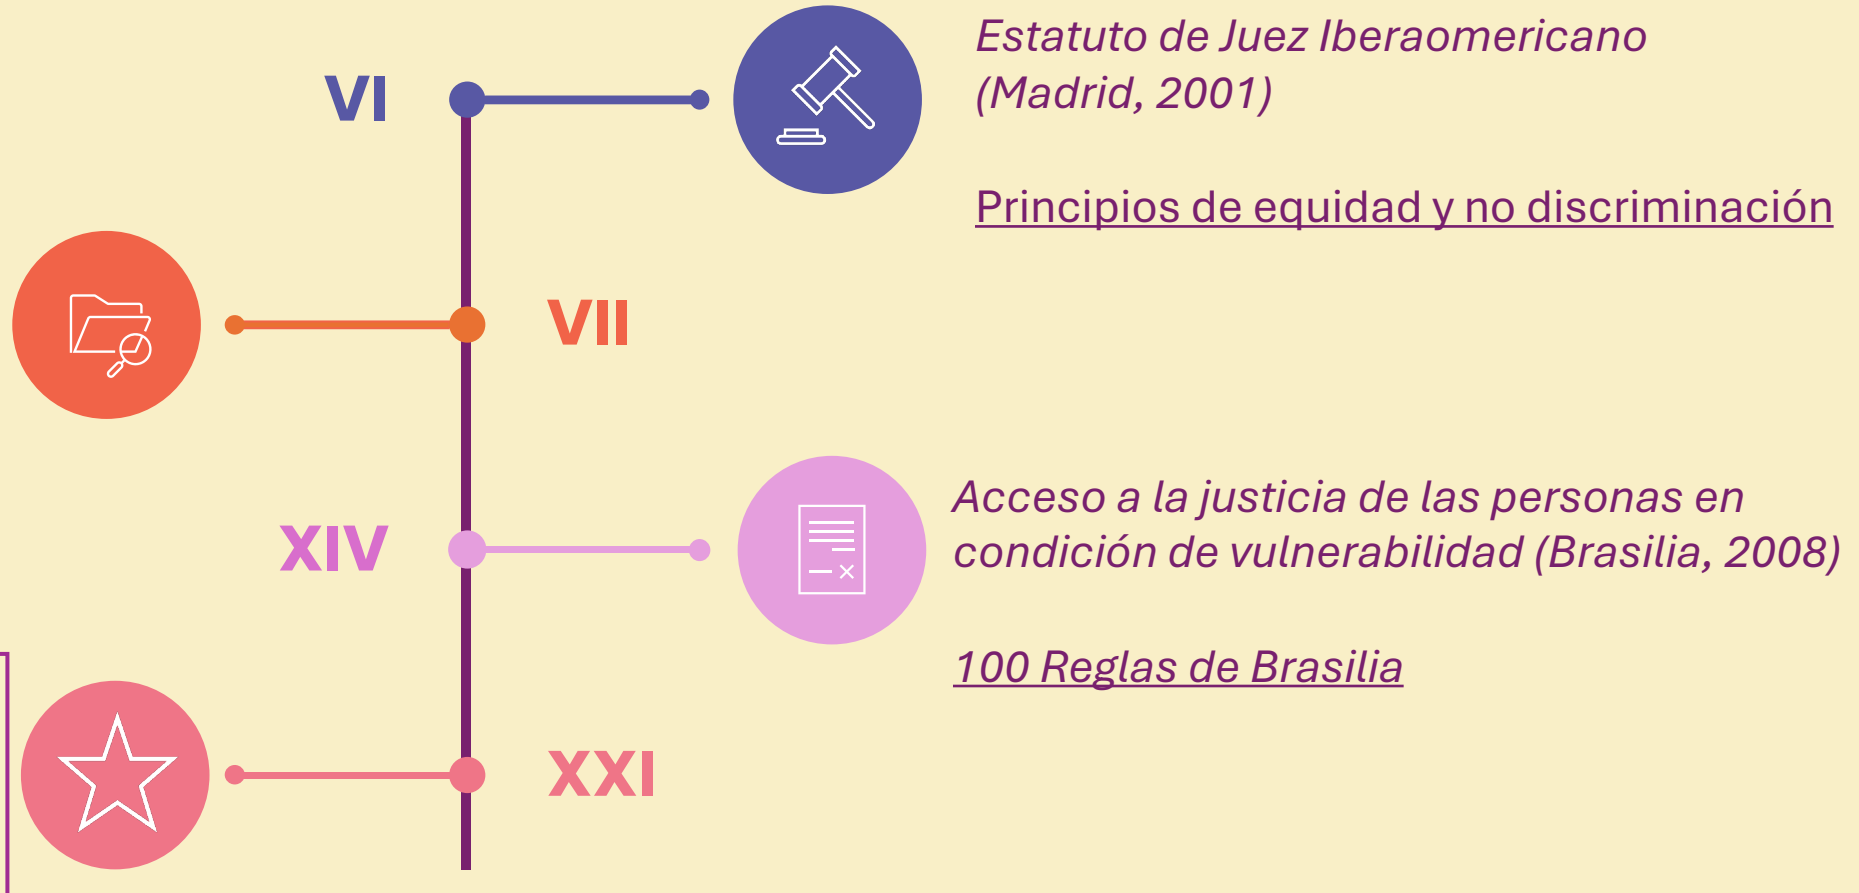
VI

Estatuto de Juez Iberoamericano (Madrid, 2001)

Principios de equidad y no discriminación

VII

XIV

Acceso a la justicia de las personas en condición de vulnerabilidad (Brasilia, 2008)

100 Reglas de Brasilia

XXI